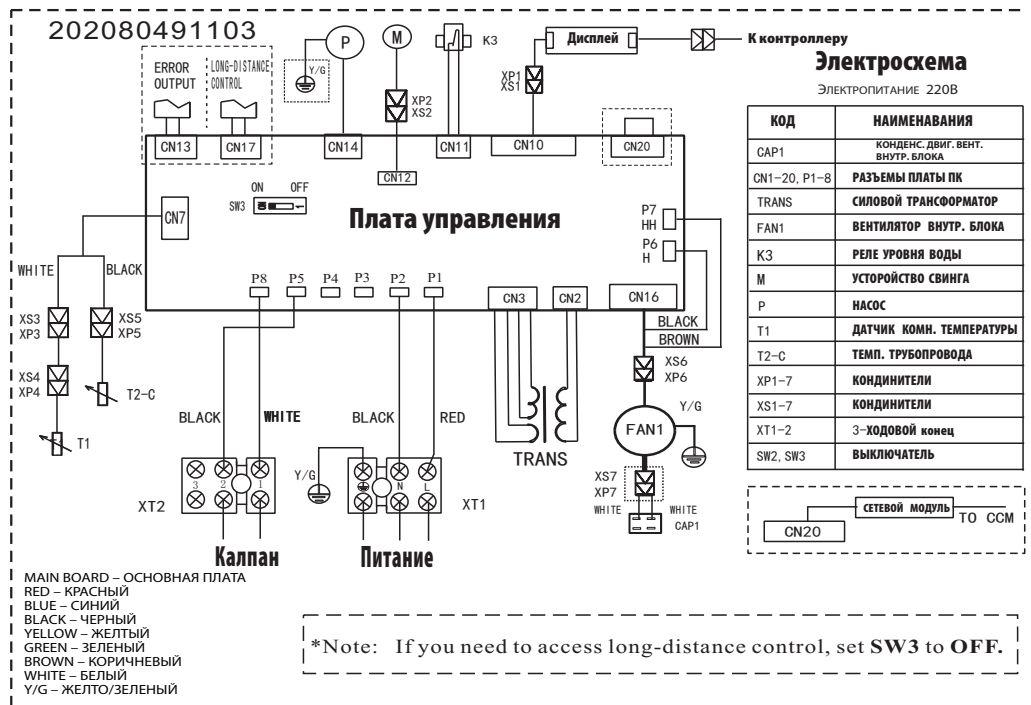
202080491103

ERROR OUTPUT

LONG-DISTANCE CONTROL

P

Y/G

M

XP2
XS2

K3

XP1
XS1

Дисплей

К контроллеру

Электросхема

ЭЛЕКТРОПИТАНИЕ 220В

CN13 CN17 CN14 CN11 CN10 CN20

CN12

CN7

ON OFF
SW3

Плата управления

P7
HH

P6
H

P8 P5 P4 P3 P2 P1

CN3 CN2 CN16

WHITE BLACK

XS3
XP3

XS5
XP5

XS4
XP4

T2-C

T1

BLACK WHITE BLACK RED

BLACK
BROWN

XS6
XP6

Y/G

FAN1

TRANS

Y/G

3 2 1

N L

XT2 XT1

XS7
XP7

WHITE WHITE
CAP1

Калпан Питание

| КОД | НАИМЕНАВАНИЯ |
|---|---|
| CAP1 | КОНДЕНС. ДВИГ. ВЕНТ. ВНУТР. БЛОКА |
| CN1-20, P1-8 | РАЗЪЕМЫ ПЛАТЫ ПК |
| TRANS | СИЛОВОЙ ТРАНСФОРМАТОР |
| FAN1 | ВЕНТИЛЯТОР ВНУТР. БЛОКА |
| K3 | РЕЛЕ УРОВНЯ ВОДЫ |
| M | УСТОРОЙСТВО СВИНГА |
| P | НАСОС |
| T1 | ДАТЧИК КОМН. ТЕМПЕРАТУРЫ |
| T2-C | ТЕМП. ТРУБОПРОВОДА |
| XP1-7 | КОНДИНИТЕЛИ |
| XS1-7 | КОНДИНИТЕЛИ |
| XT1-2 | 3-ХОДОВОЙ конец |
| SW2, SW3 | ВЫКЛЮЧАТЕЛЬ |

СЕТЕВОЙ МОДУЛЬ
CN20
TO CCM

MAIN BOARD – ОСНОВНАЯ ПЛАТА
RED – КРАСНЫЙ
BLUE – СИНИЙ
BLACK – ЧЕРНЫЙ
YELLOW – ЖЕЛТЫЙ
GREEN – ЗЕЛЕНЫЙ
BROWN – КОРИЧНЕВЫЙ
WHITE – БЕЛЫЙ
Y/G – ЖЕЛТО/ЗЕЛЕНЫЙ

*Note: If you need to access long-distance control, set SW3 to OFF.